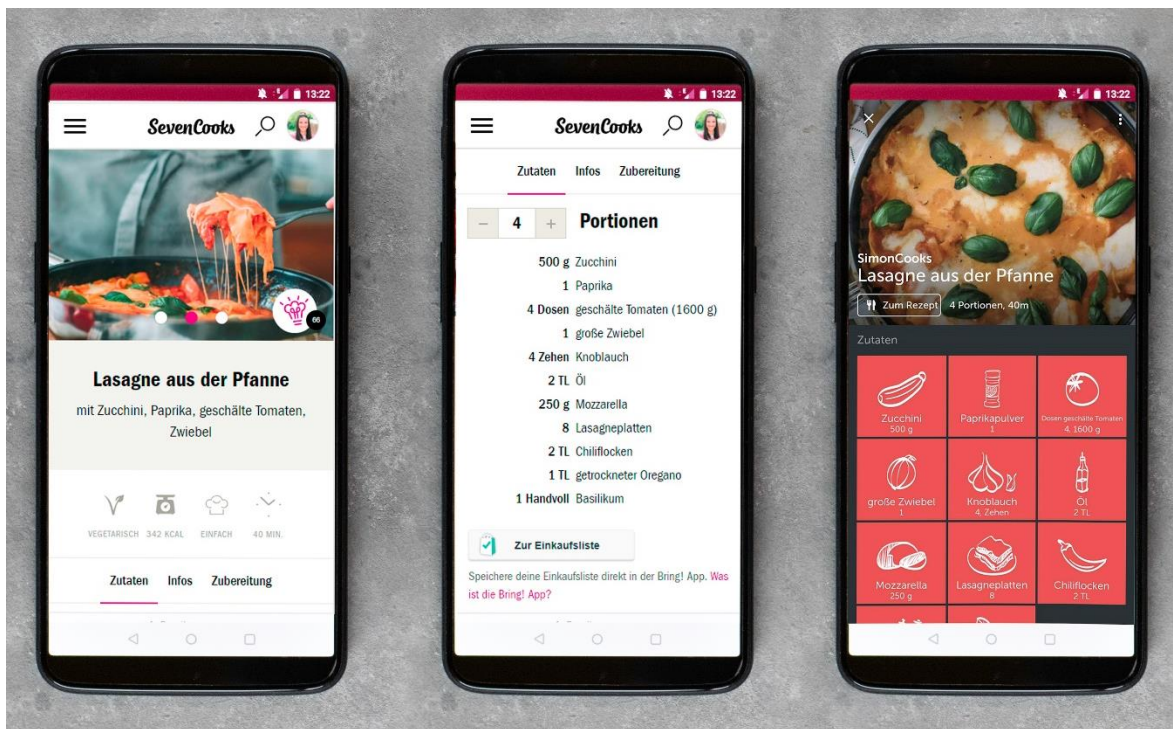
13:22

SevenCooks

66

Lasagne aus der Pfanne

mit Zucchini, Paprika, geschälte Tomaten, Zwiebel

VEGETARISCH 342 KCAL EINFACH 40 MIN.

Zutaten Infos Zubereitung

13:22

SevenCooks

Zutaten Infos Zubereitung

− 4 + Portionen

| | |
|---|---|
| 500 g | Zucchini |
| 1 | Paprika |
| 4 Dosen | geschälte Tomaten (1600 g) |
| 1 | große Zwiebel |
| 4 Zehen | Knoblauch |
| 2 TL | Öl |
| 250 g | Mozzarella |
| 8 | Lasagneplatten |
| 2 TL | Chiliflocken |
| 1 TL | getrockneter Oregano |
| 1 Handvoll | Basilikum |

Zur Einkaufsliste

Speichere deine Einkaufsliste direkt in der Bring! App. Was ist die Bring! App?

13:22

SimonCooks
Lasagne aus der Pfanne

Zum Rezept 4 Portionen, 40m

Zutaten

Zucchini 500 g
Paprikapulver 1
Dosen geschälte Tomaten 4, 1600 g
große Zwiebel 1
Knoblauch 4, Zehen
Öl 2 TL
Mozzarella 250 g
Lasagneplatten 8
Chiliflocken 2 TL